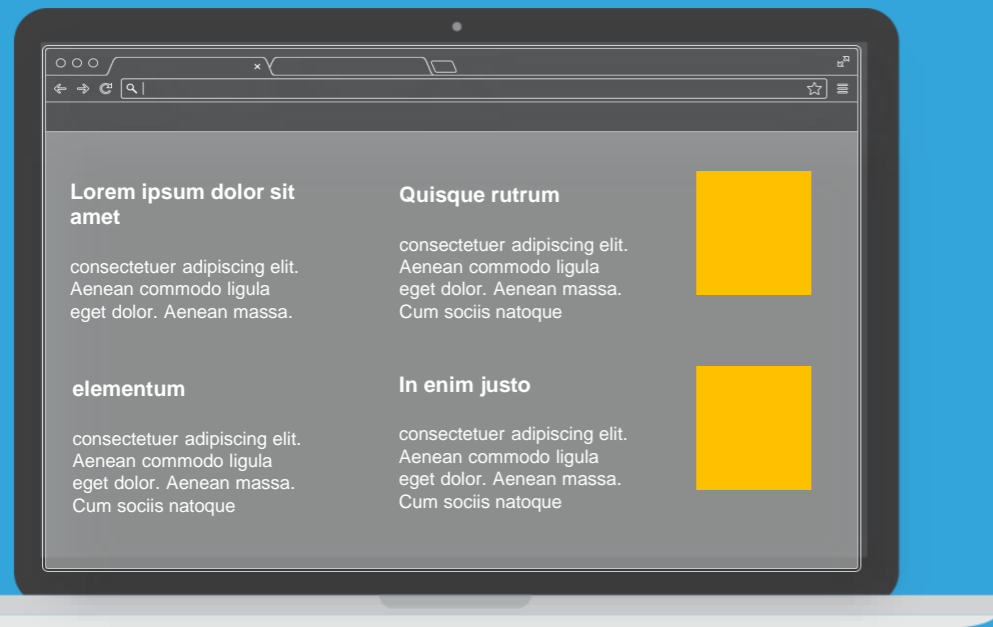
×

Lorem ipsum dolor sit amet

consectetuer adipiscing elit. Aenean commodo ligula eget dolor. Aenean massa.

Quisque rutrum

consectetuer adipiscing elit. Aenean commodo ligula eget dolor. Aenean massa. Cum sociis natoque

elementum

consectetuer adipiscing elit. Aenean commodo ligula eget dolor. Aenean massa. Cum sociis natoque

In enim justo

consectetuer adipiscing elit. Aenean commodo ligula eget dolor. Aenean massa. Cum sociis natoque